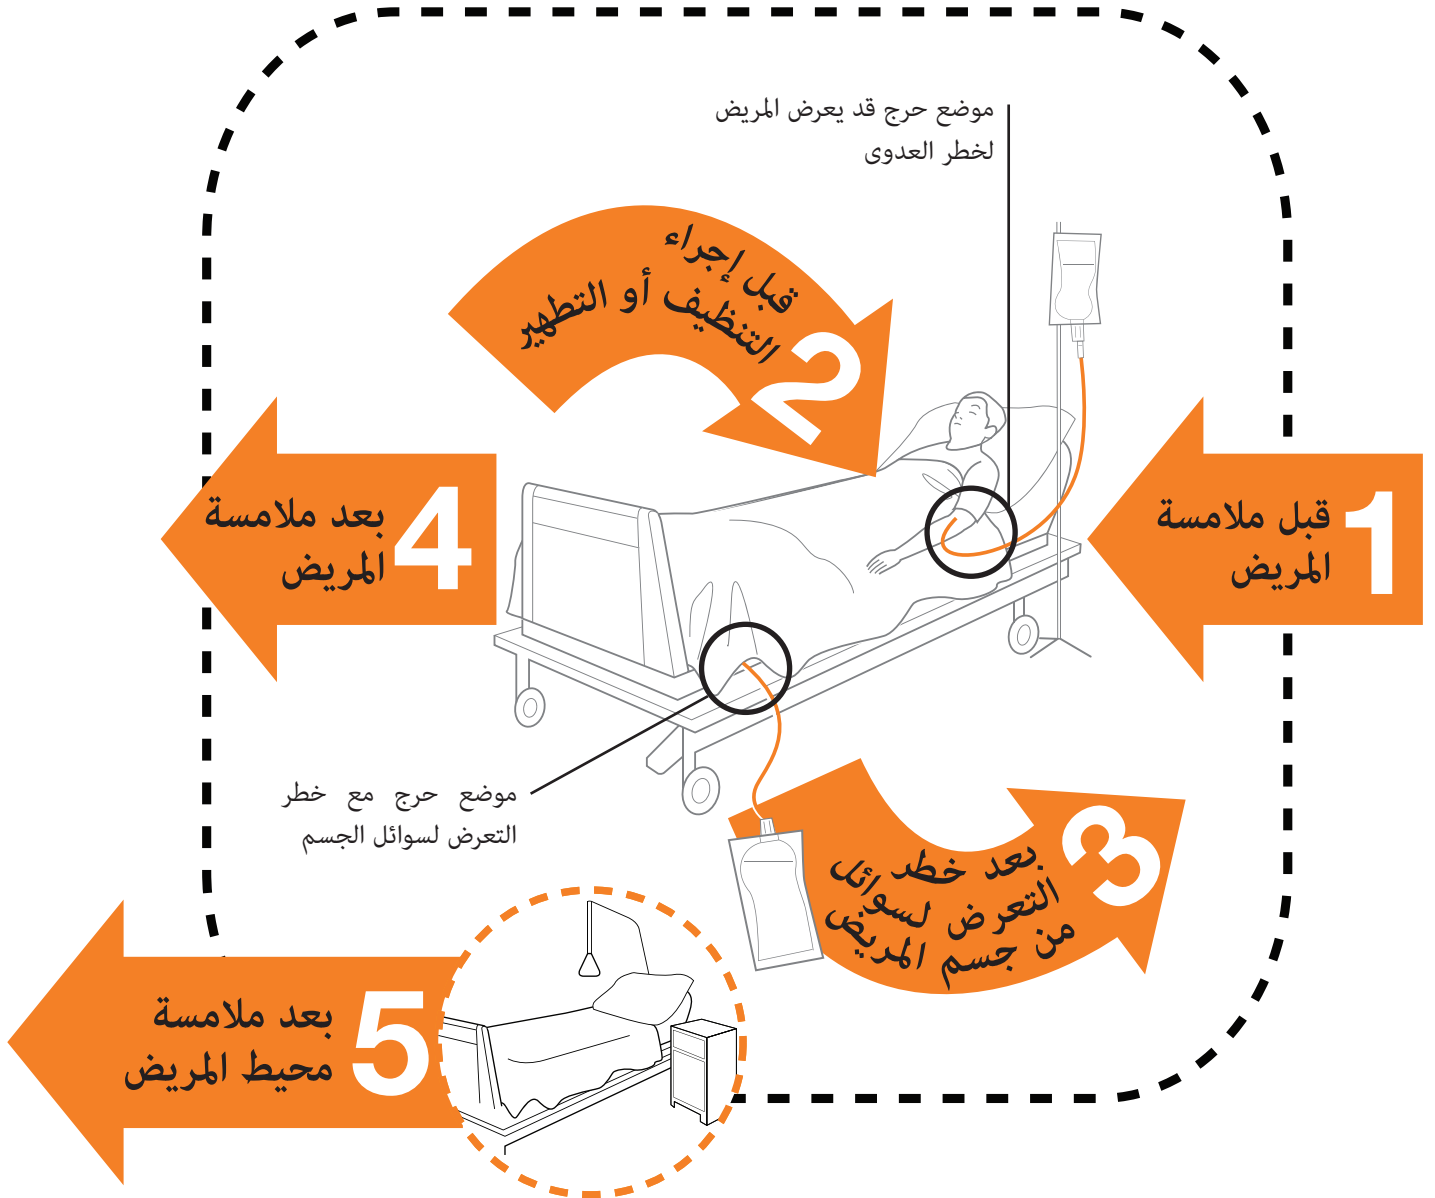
موضع حرج قد يعرض المريض لخطر العدوى

1
قبل ملامسة المريض

2
قبل إجراء التنظيف أو التطهير

3
بعد خطر التعرض لسوائل من جسم المريض

4
بعد ملامسة المريض

موضع حرج مع خطر التعرض لسوائل الجسم

5
بعد ملامسة محيط المريض